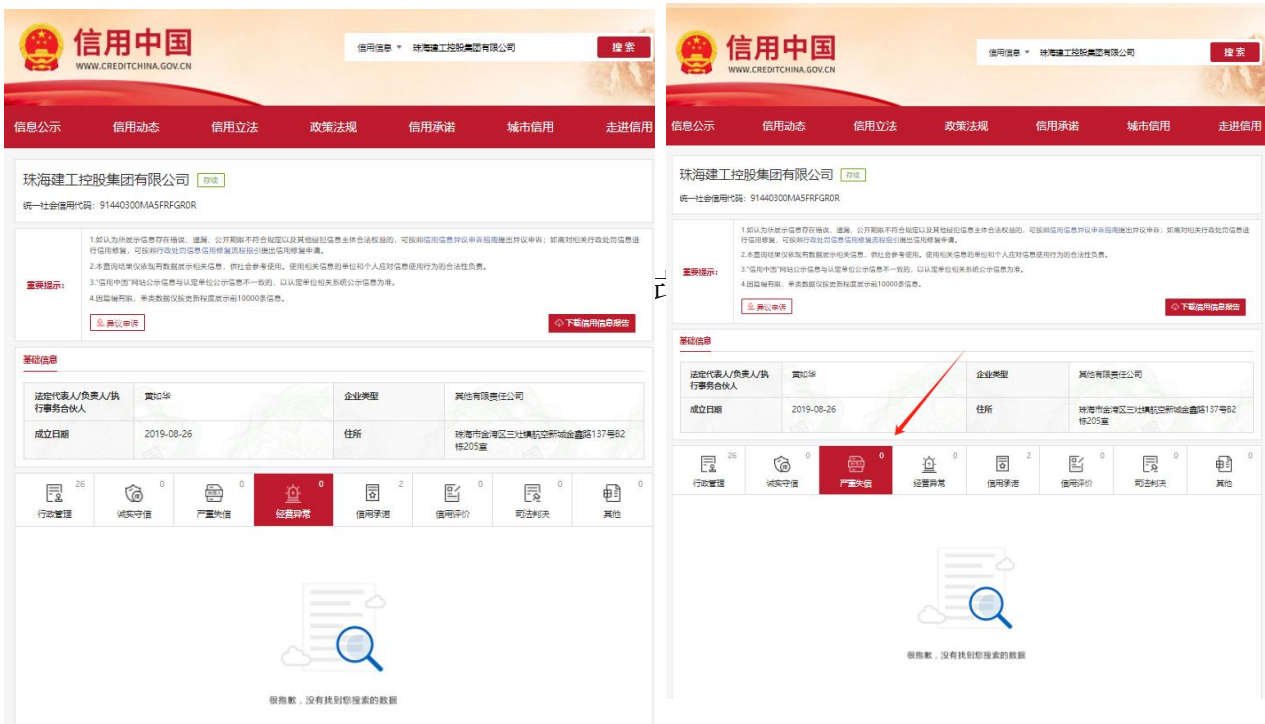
信用中国
WWW.CREDITCHINA.GOV.CN

信用信息 ▾ 珠海建工控股集团有限公司 搜索

信息公示 信用动态 信用立法 政策法规 信用承诺 城市信用 走进信用

珠海建工控股集团有限公司 存续

统一社会信用代码：91440300MA5FRFGR0R

重要提示：

1.如认为所展示信息存在错误、遗漏、公开期限不符合规定以及其他侵犯信息主体合法权益的，可按照信用信息异议申诉指南提出异议申诉；如需对相关行政处罚信息进行信用修复，可按照行政处罚信息信用修复流程指引提出信用修复申请。

2.本查询结果仅依我有数据展示相关信息，供社会参考使用。使用相关信息的单位和个人应对信息使用行为的合法性负责。

3."信用中国"网站公示信息与认定单位公示信息不一致的，以认定单位相关系统公示信息为准。

4.因篇幅有限，单类数据仅按更新程度展示前10000条信息。

异议申诉

下载信用信息报告

基础信息

| 法定代表人/负责人/执行事务合伙人 | 黄如华 | 企业类型 | 其他有限责任公司 |
|---|---|---|---|
| 成立日期 | 2019-08-26 | 住所 | 珠海市金湾区三灶镇航空新城金鑫路137号B2栋205室 |

行政管理 26
诚实守信 0
严重失信 0
经营异常 0
信用承诺 2
信用评价 0
司法判决 0
其他 0

很抱歉，没有找到您搜索的数据

信用中国
WWW.CREDITCHINA.GOV.CN

信用信息 ▾ 珠海建工控股集团有限公司 搜索

信息公示 信用动态 信用立法 政策法规 信用承诺 城市信用 走进信用

珠海建工控股集团有限公司 存续

统一社会信用代码：91440300MA5FRFGR0R

重要提示：

1.如认为所展示信息存在错误、遗漏、公开期限不符合规定以及其他侵犯信息主体合法权益的，可按照信用信息异议申诉指南提出异议申诉；如需对相关行政处罚信息进行信用修复，可按照行政处罚信息信用修复流程指引提出信用修复申请。

2.本查询结果仅依我有数据展示相关信息，供社会参考使用。使用相关信息的单位和个人应对信息使用行为的合法性负责。

3."信用中国"网站公示信息与认定单位公示信息不一致的，以认定单位相关系统公示信息为准。

4.因篇幅有限，单类数据仅按更新程度展示前10000条信息。

异议申诉

下载信用信息报告

基础信息

| 法定代表人/负责人/执行事务合伙人 | 黄如华 | 企业类型 | 其他有限责任公司 |
|---|---|---|---|
| 成立日期 | 2019-08-26 | 住所 | 珠海市金湾区三灶镇航空新城金鑫路137号B2栋205室 |

行政管理 26
诚实守信 0
严重失信 0
经营异常 0
信用承诺 2
信用评价 0
司法判决 0
其他 0

很抱歉，没有找到您搜索的数据